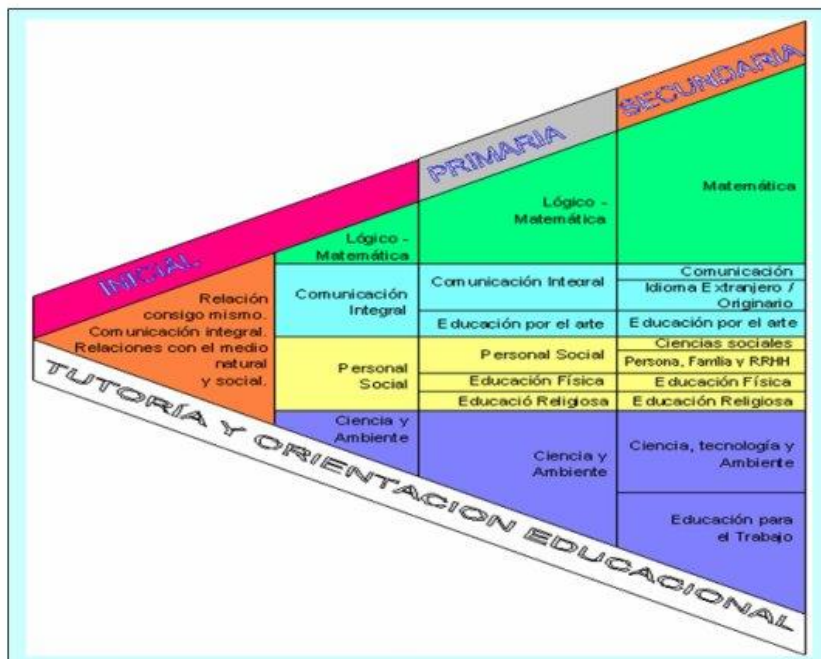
INICIAL

PRIMARIA

SECUNDARIA

Relación consigo mismo. Comunicación integral. Relaciones con el medio natural y social.

Lógico - Matemática

Comunicación Integral

Personal Social

Ciencia y Ambiente

Lógico - Matemática

Comunicación Integral

Educación por el arte

Personal Social

Educación Física

Educació Religiosa

Ciencia y Ambiente

Matemática

Comunicación

Idioma Extranjero / Originario

Educación por el arte

Ciencias sociales

Persona, Famlia y RRHH

Educación Física

Educación Religiosa

Ciencia, tecnología y Ambiente

Educación para el Trabajo

TUTORÍA Y ORIENTACION EDUCACIONAL